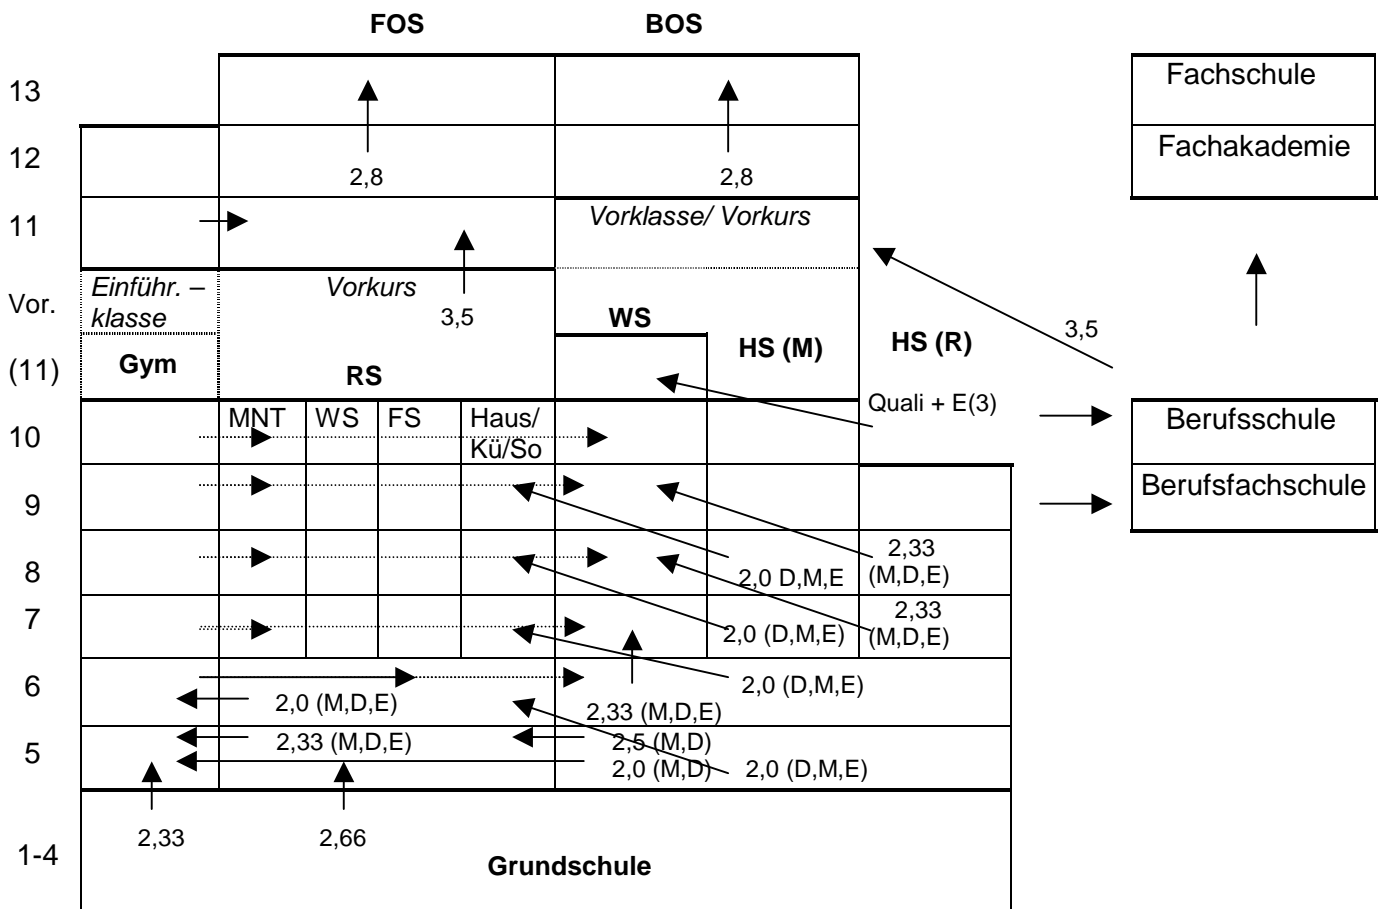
FOS

BOS

13

12

11

Vor.

(11)

10

9

8

7

6

5

1-4

2,8

2,8

Vorklasse/ Vorkurs

Einführ. – klasse

Vorkurs

3,5

WS

HS (M)

HS (R)

Gym

RS

MNT

WS

FS

Haus/ Kü/So

Quali + E(3)

3,5

Fachschule

Fachakademie

Berufsschule

Berufsfachschule

2,33 (M,D,E)

2,0 D,M,E

2,0 (D,M,E)

2,33 (M,D,E)

2,0 (D,M,E)

2,0 (M,D,E)

2,33 (M,D,E)

2,33 (M,D,E)

2,5 (M,D)

2,0 (M,D)

2,0 (D,M,E)

2,33

2,66

Grundschule